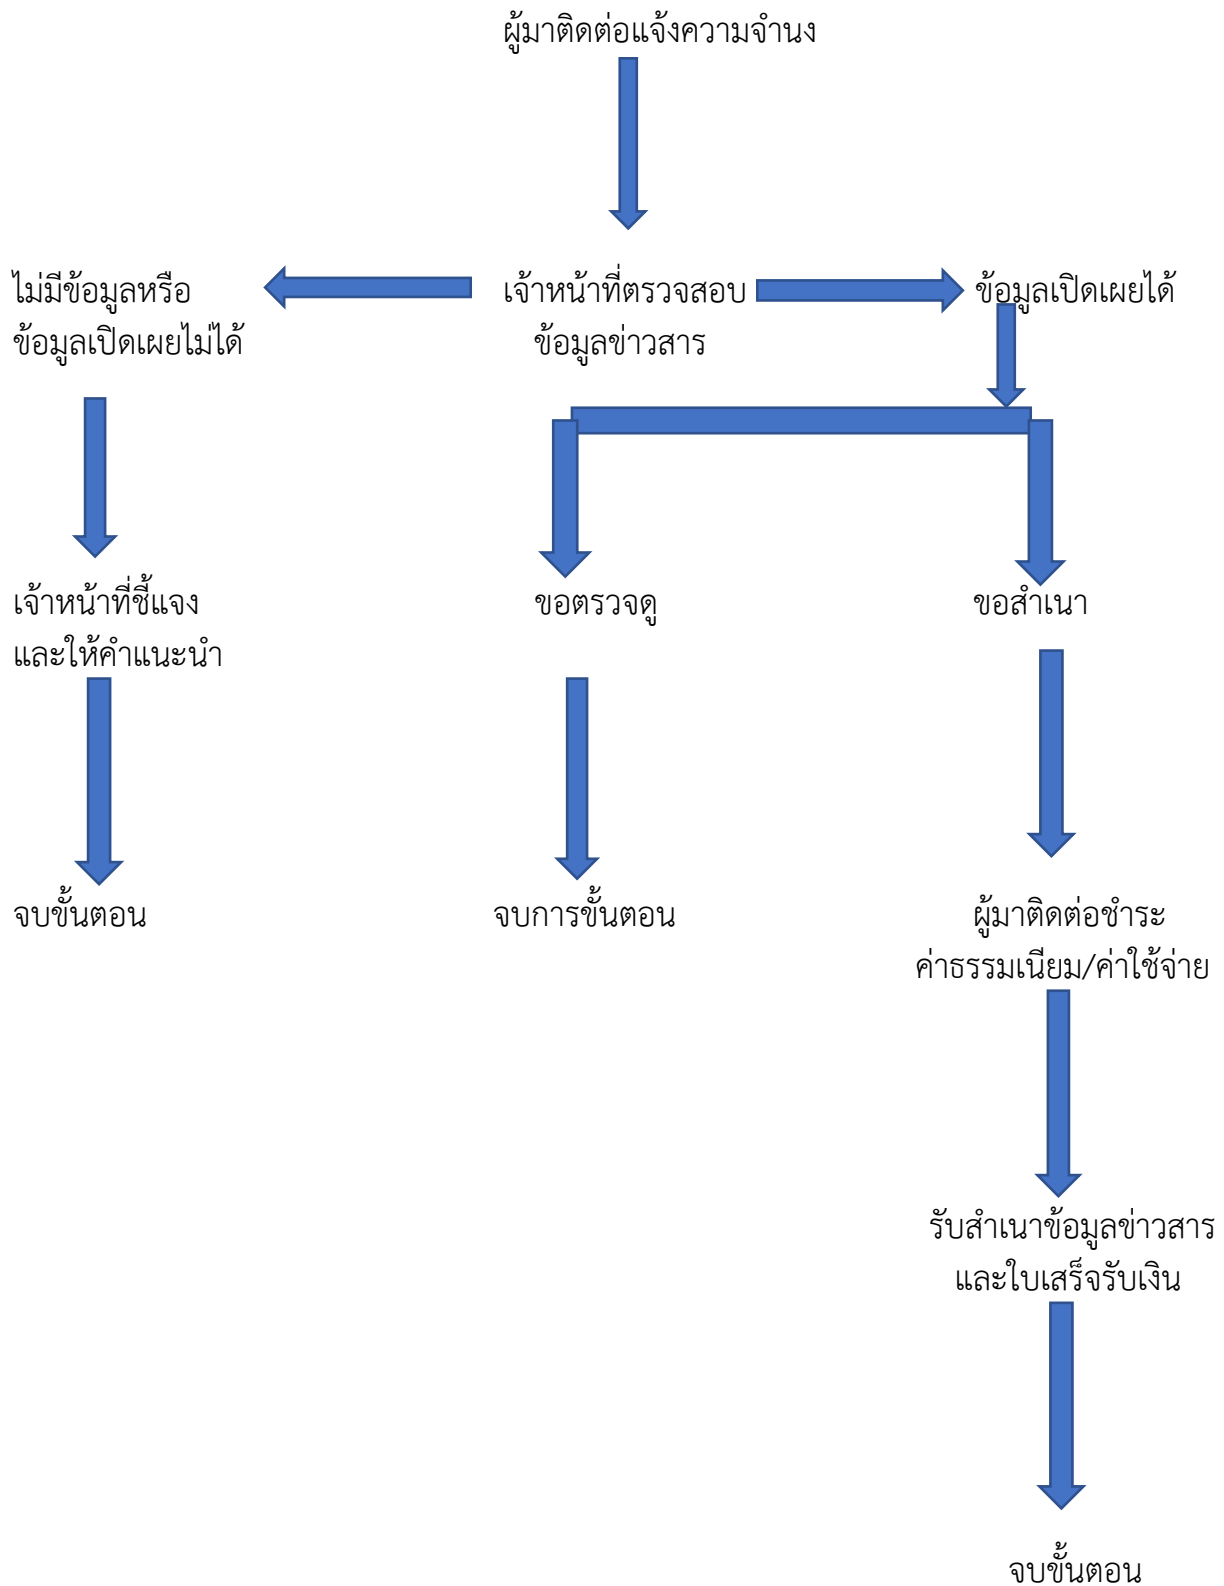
ผู้มาติดต่อแจ้งความจำนง

ไม่มีข้อมูลหรือ
ข้อมูลเปิดเผยไม่ได้

เจ้าหน้าที่ตรวจสอบ
ข้อมูลข่าวสาร

ข้อมูลเปิดเผยได้

เจ้าหน้าที่ชี้แจง
และให้คำแนะนำ

ขอตรวจดู

ขอสำเนา

จบขั้นตอน

จบการขั้นตอน

ผู้มาติดต่อชำระ
ค่าธรรมเนียม/ค่าใช้จ่าย

รับสำเนาข้อมูลข่าวสาร
และใบเสร็จรับเงิน

จบขั้นตอน